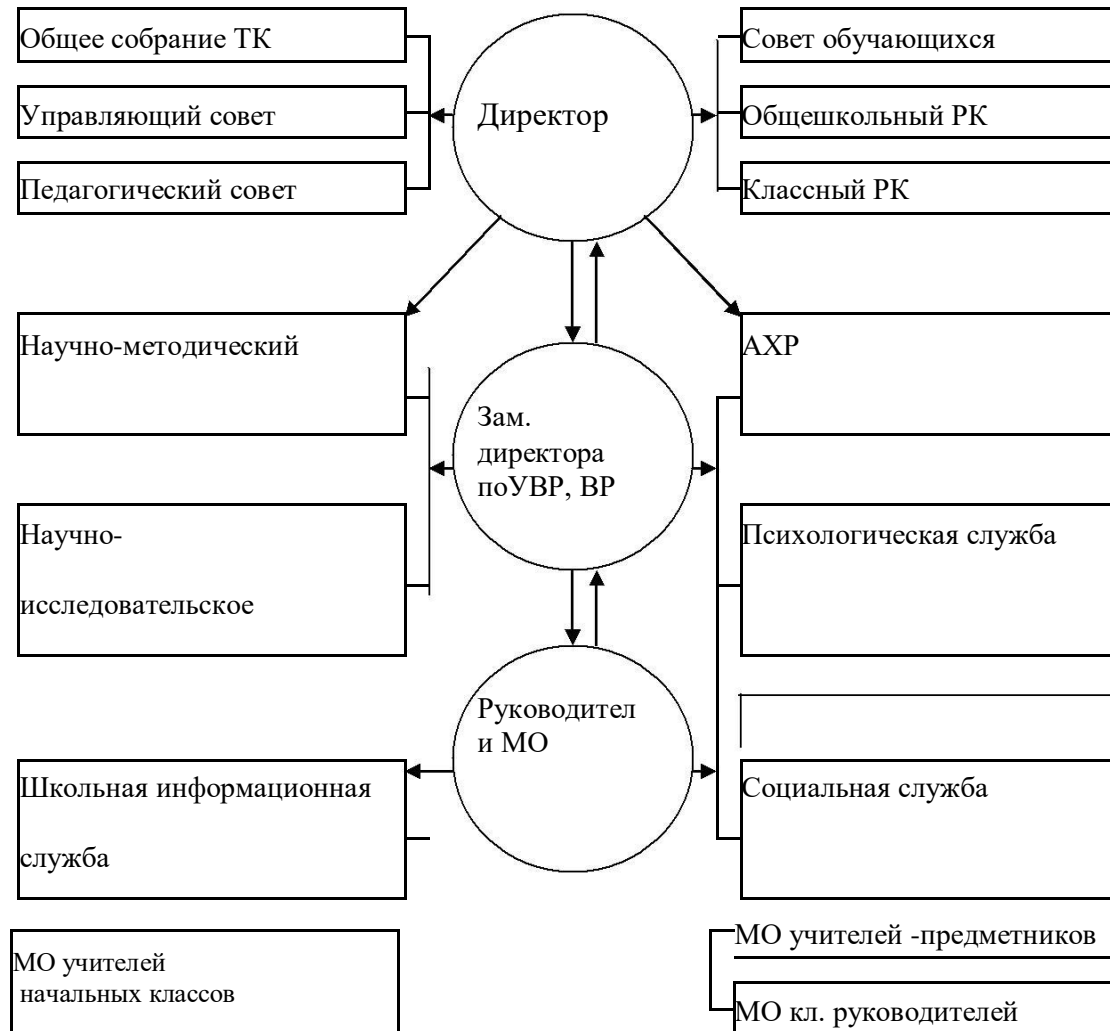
Общее собрание ТК

Управляющий совет

Педагогический совет

Директор

Совет обучающихся

Общешкольный РК

Классный РК

Научно-методический

Зам. директора поУВР, ВР

АХР

Научно-исследовательское

Психологическая служба

Руководители МО

Школьная информационная служба

Социальная служба

МО учителей начальных классов

МО учителей -предметников

МО кл. руководителей